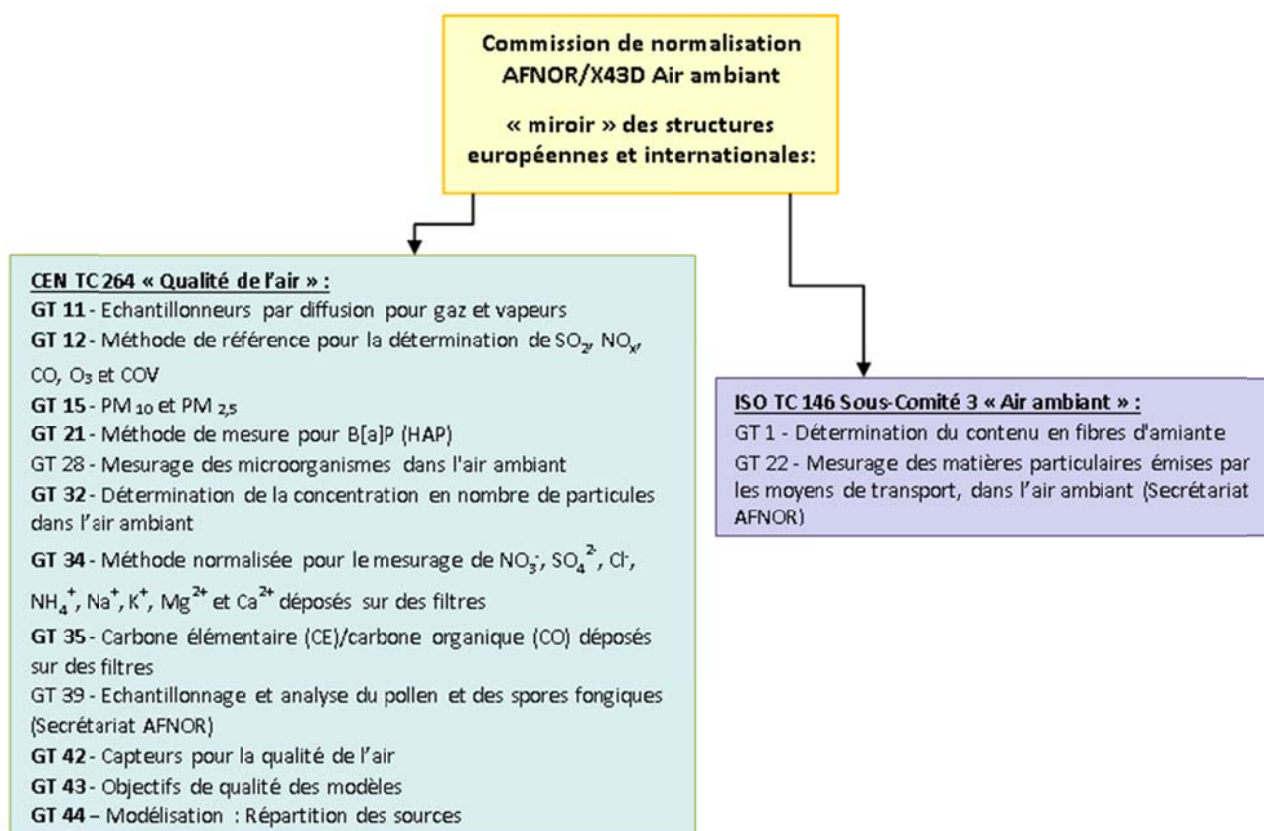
Commission de normalisation AFNOR/X43D Air ambiant

« miroir » des structures européennes et internationales:

CEN TC 264 « Qualité de l'air » :
GT 11 - Echantillonneurs par diffusion pour gaz et vapeurs
GT 12 - Méthode de référence pour la détermination de $SO_2$, $NO_x$, CO, $O_3$ et COV
GT 15 - PM $_{10}$ et PM $_{2,5}$
GT 21 - Méthode de mesure pour B[a]P (HAP)
GT 28 - Mesurage des microorganismes dans l'air ambiant
GT 32 - Détermination de la concentration en nombre de particules dans l'air ambiant
GT 34 - Méthode normalisée pour le mesurage de $NO_3^-$, $SO_4^{2-}$, $Cl^-$, $NH_4^+$, $Na^+$, $K^+$, $Mg^{2+}$ et $Ca^{2+}$ déposés sur des filtres
GT 35 - Carbone élémentaire (CE)/carbone organique (CO) déposés sur des filtres
GT 39 - Echantillonnage et analyse du pollen et des spores fongiques (Secrétariat AFNOR)
GT 42 - Capteurs pour la qualité de l'air
GT 43 - Objectifs de qualité des modèles
GT 44 – Modélisation : Répartition des sources

ISO TC 146 Sous-Comité 3 « Air ambiant » :
GT 1 - Détermination du contenu en fibres d'amiante
GT 22 - Mesurage des matières particulaires émises par les moyens de transport, dans l'air ambiant (Secrétariat AFNOR)